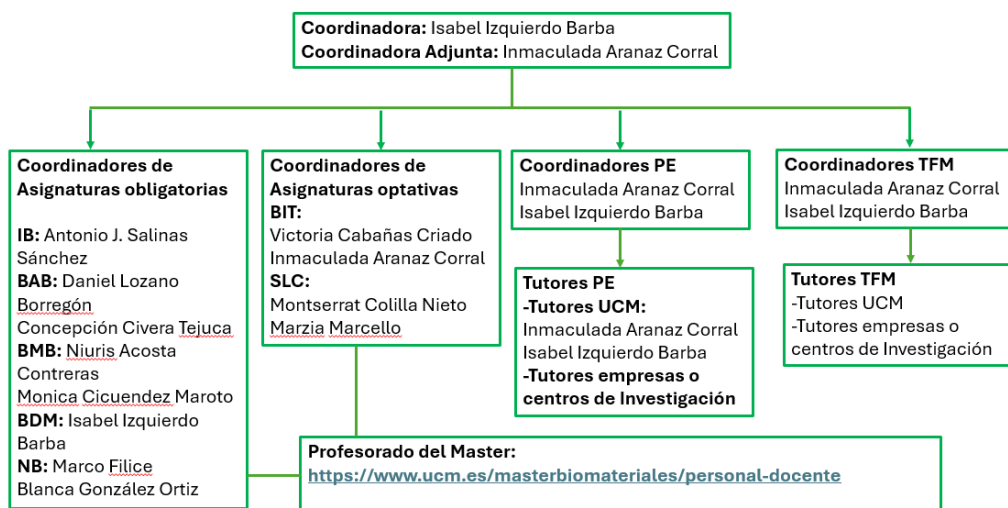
**Coordinadora:** Isabel Izquierdo Barba
**Coordinadora Adjunta:** Inmaculada Aranaz Corral

**Coordinadores de Asignaturas obligatorias**

**IB:** Antonio J. Salinas Sánchez
**BAB:** Daniel Lozano Borregón
Concepción Civera Tejuca
**BMB:** Niuris Acosta Contreras
Monica Cicuendez Maroto
**BDM:** Isabel Izquierdo Barba
**NB:** Marco Filice
Blanca González Ortiz

**Coordinadores de Asignaturas optativas**
**BIT:**
Victoria Cabañas Criado
Inmaculada Aranaz Corral
**SLC:**
Montserrat Colilla Nieto
Marzia Marcello

**Coordinadores PE**
Inmaculada Aranaz Corral
Isabel Izquierdo Barba

**Tutores PE**
**-Tutores UCM:**
Inmaculada Aranaz Corral
Isabel Izquierdo Barba
**-Tutores empresas o centros de Investigación**

**Coordinadores TFM**
Inmaculada Aranaz Corral
Isabel Izquierdo Barba

**Tutores TFM**
-Tutores UCM
-Tutores empresas o centros de Investigación

**Profesorado del Master:**
**https://www.ucm.es/masterbiomateriales/personal-docente**